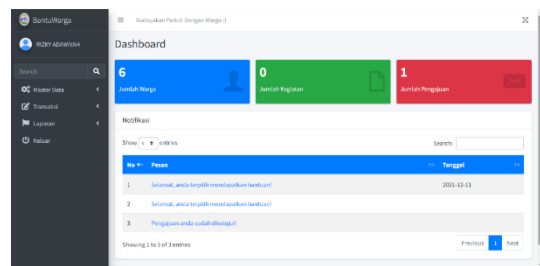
BantuWarga
RIZKY ADAWIYAH
Search
Master Data
Transaksi
Layanan
Keluar

Budayakan Peduli Dengan Warga :)

Dashboard

6
Jumlah Warga

0
Jumlah Kegiatan

1
Jumlah Pengajuan

Notifikasi

Show 10 entries
Search:

| No | Pesan | Tanggal |
|---|---|---|
| 1 | Selamat, anda terpilih mendapatkan bantuan! | 2021-12-13 |
| 2 | Selamat, anda terpilih mendapatkan bantuan! | |
| 3 | Pengajuan anda sudah disetujui! | |

Showing 1 to 3 of 3 entries
Previous 1 Next